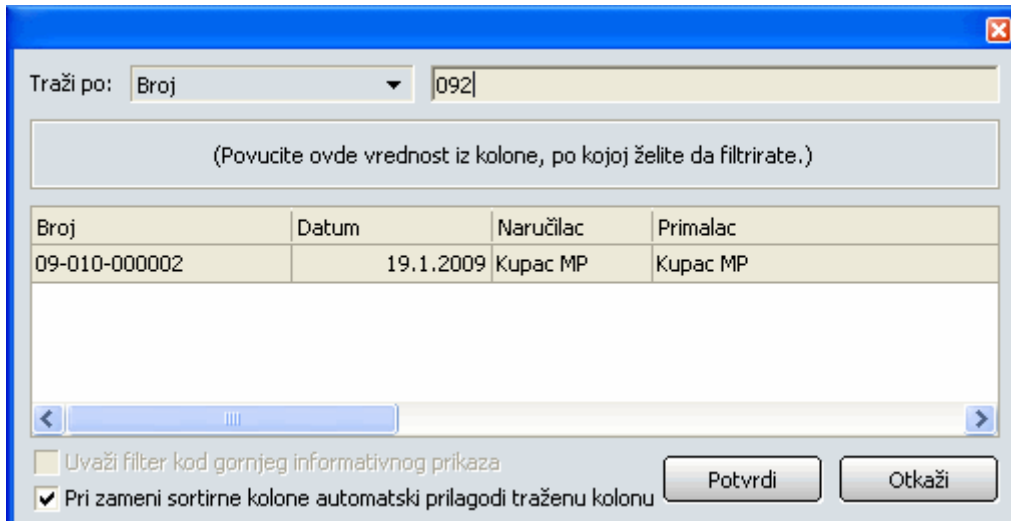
Traži po: Broj 092

(Povucite ovde vrednost iz kolone, po kojoj želite da filtrirate.)

| Broj | Datum | Naručilac | Primalac |
|---|---|---|---|
| 09-010-000002 | 19.1.2009 | Kupac MP | Kupac MP |

Uvaži filter kod gornjeg informativnog prikaza

Pri zameni sortirne kolone automatski prilagodi traženu kolonu

Potvrdi

Otkaži